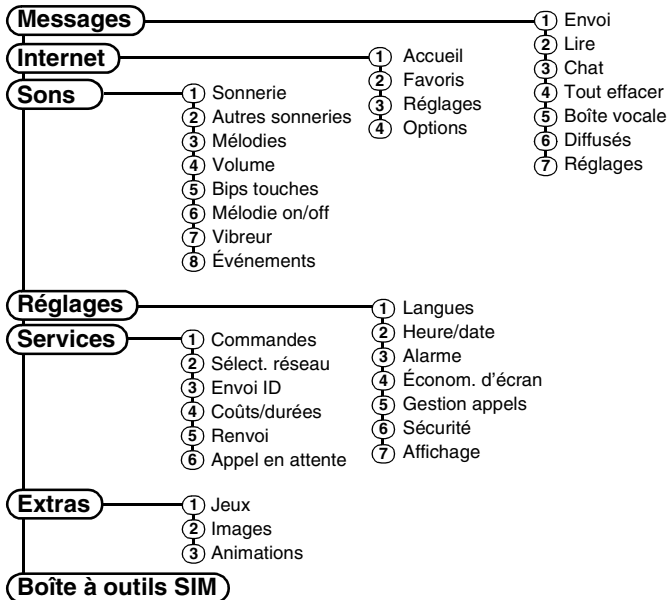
Messages

1 Envoi
2 Lire
3 Chat
4 Tout effacer
5 Boîte vocale
6 Diffusés
7 Réglages

Internet

1 Accueil
2 Favoris
3 Réglages
4 Options

Sons

1 Sonnerie
2 Autres sonneries
3 Mélodies
4 Volume
5 Bips touches
6 Mélodie on/off
7 Vibreur
8 Événements

Réglages

1 Langues
2 Heure/date
3 Alarme
4 Économ. d'écran
5 Gestion appels
6 Sécurité
7 Affichage

Services

1 Commandes
2 Sélect. réseau
3 Envoi ID
4 Coûts/durées
5 Renvoi
6 Appel en attente

Extras

1 Jeux
2 Images
3 Animations

Boîte à outils SIM